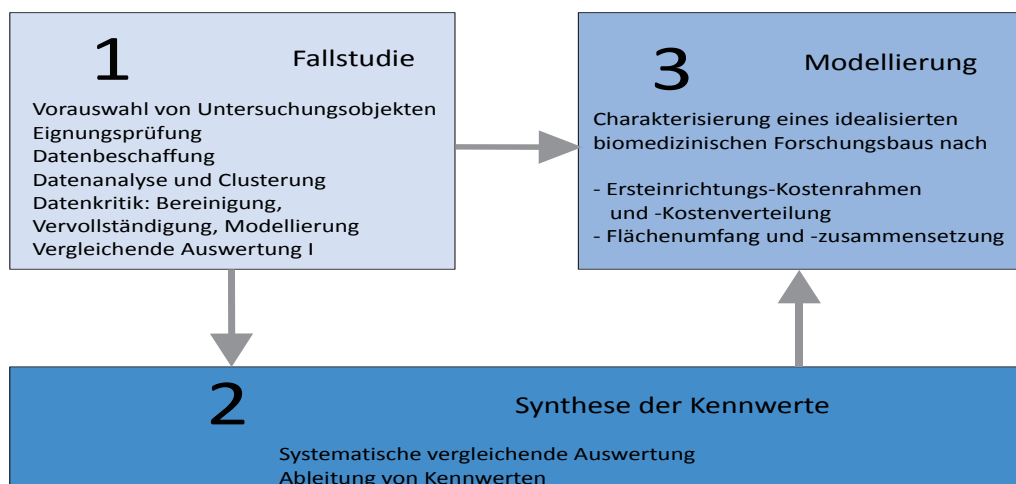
1 Fallstudie

Vorauswahl von Untersuchungobjekten
Eignungsprüfung
Datenbeschaffung
Datenanalyse und Clusterung
Datenkritik: Bereinigung, Vervollständigung, Modellierung
Vergleichende Auswertung I

3 Modellierung

Charakterisierung eines idealisierten biomedizinischen Forschungsbaus nach

- Ersteinrichtungs-Kostenrahmen und -Kostenverteilung
- Flächenumfang und -zusammensetzung

2 Synthese der Kennwerte

Systematische vergleichende Auswertung
Ableitung von Kennwerten